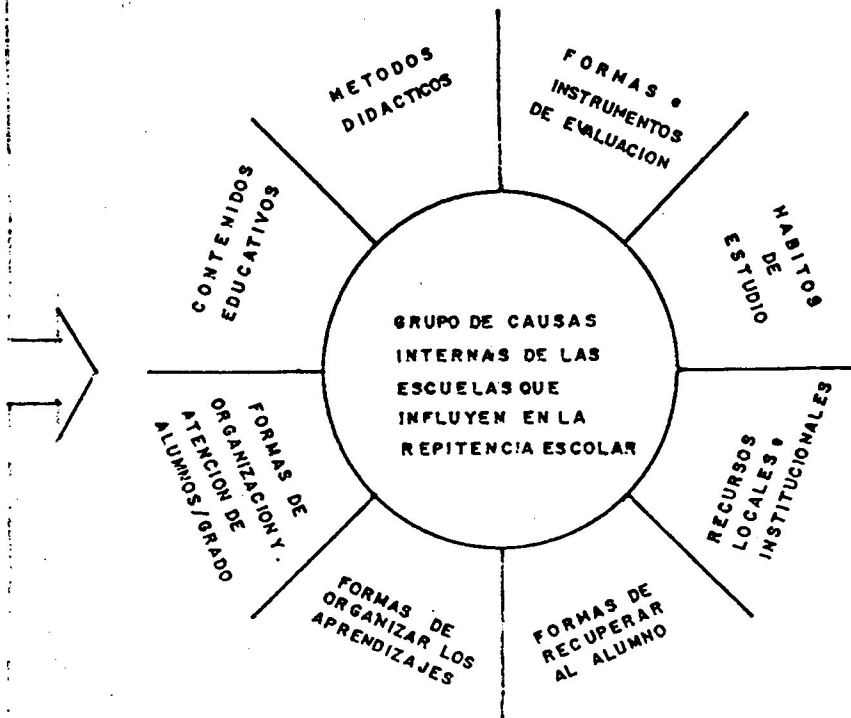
GRUPO DE CAUSAS INTERNAS DE LAS ESCUELAS QUE INFLUYEN EN LA REPITENCIA ESCOLAR

METODOS DIDACTICOS

FORMAS e INSTRUMENTOS DE EVALUACION

HABITOS DE ESTUDIO

RECURSOS LOCALES e INSTITUCIONALES

FORMAS DE RECUPERAR AL ALUMNO

FORMAS DE ORGANIZAR LOS APRENDIZAJES

FORMAS DE ORGANIZACION Y ATENCION DE ALUMNOS/GRADO

CONTENIDOS EDUCATIVOS